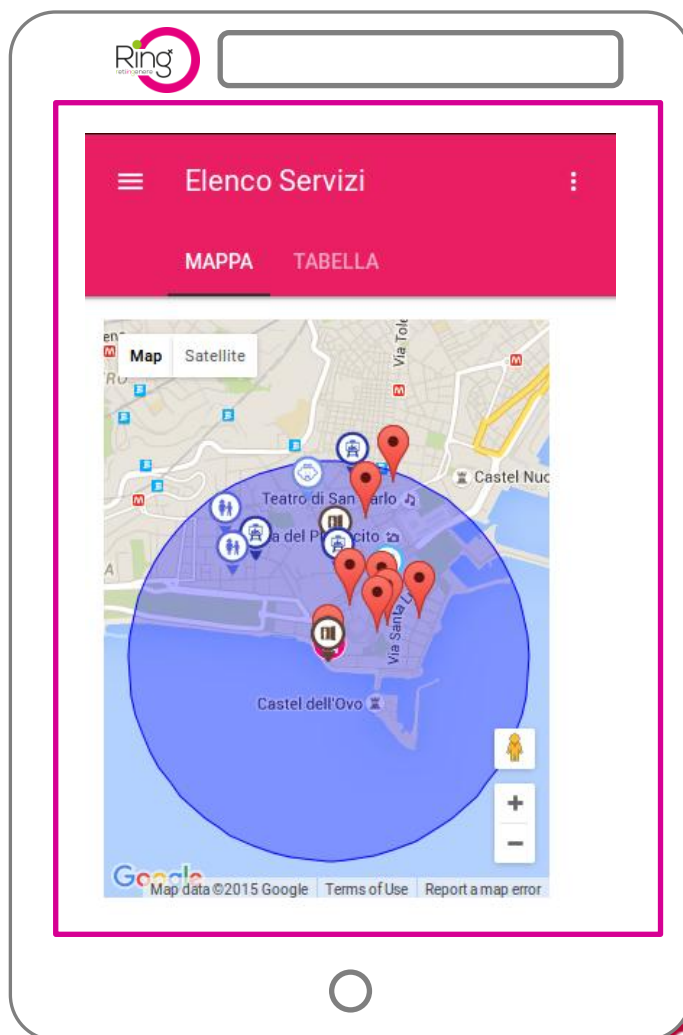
Ring
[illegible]

Elenco Servizi

MAPPA TABELLA

Map Satellite

Via Tole

Castel Nuo

Teatro di San Carlo

a del Plebiscito

Via Santa L

Castel dell'Ovo

+
−

Google Map data ©2015 Google Terms of Use Report a map error